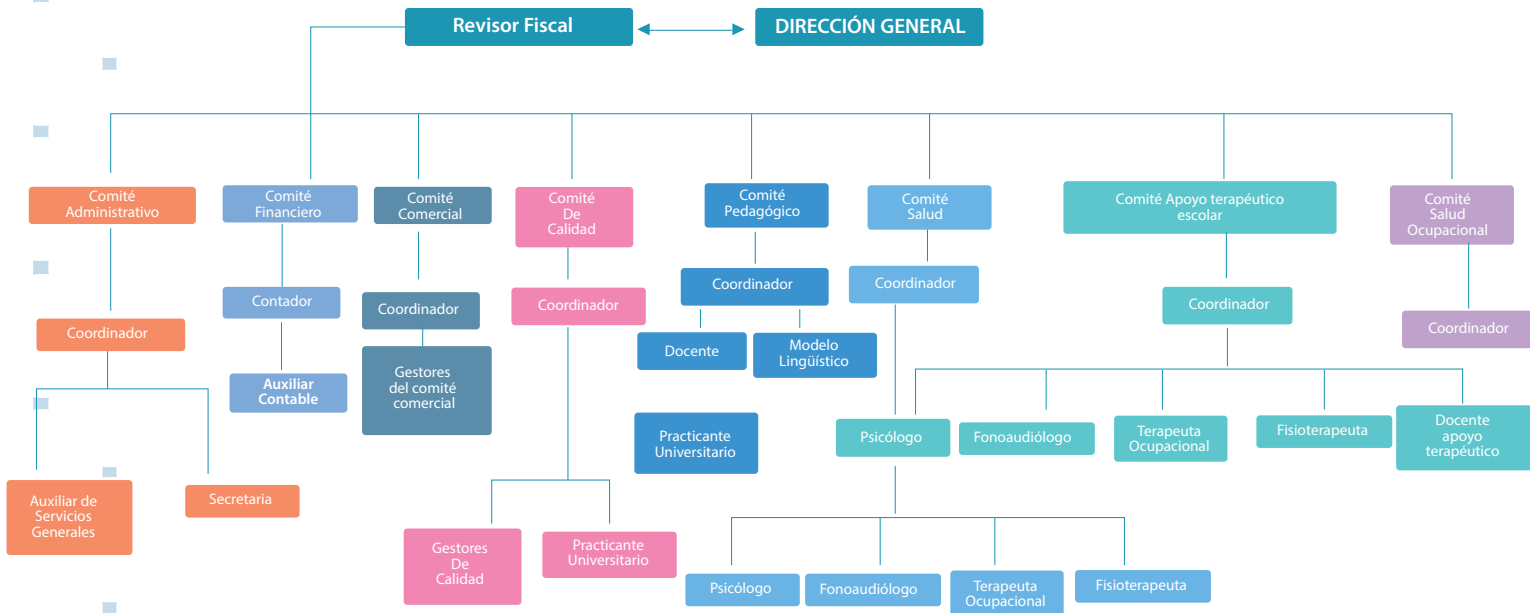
Revisor Fiscal

DIRECCIÓN GENERAL

Comité Administrativo

Coordinador

Auxiliar de Servicios Generales

Secretaria

Comité Financiero

Contador

Auxiliar Contable

Comité Comercial

Coordinador

Gestores del comité comercial

Comité De Calidad

Coordinador

Gestores De Calidad

Practicante Universitario

Comité Pedagógico

Coordinador

Docente

Modelo Lingüístico

Practicante Universitario

Comité Salud

Coordinador

Comité Apoyo terapéutico escolar

Coordinador

Psicólogo

Fonoaudiólogo

Terapeuta Ocupacional

Fisioterapeuta

Docente apoyo terapéutico

Psicólogo

Fonoaudiólogo

Terapeuta Ocupacional

Fisioterapeuta

Comité Salud Ocupacional

Coordinador